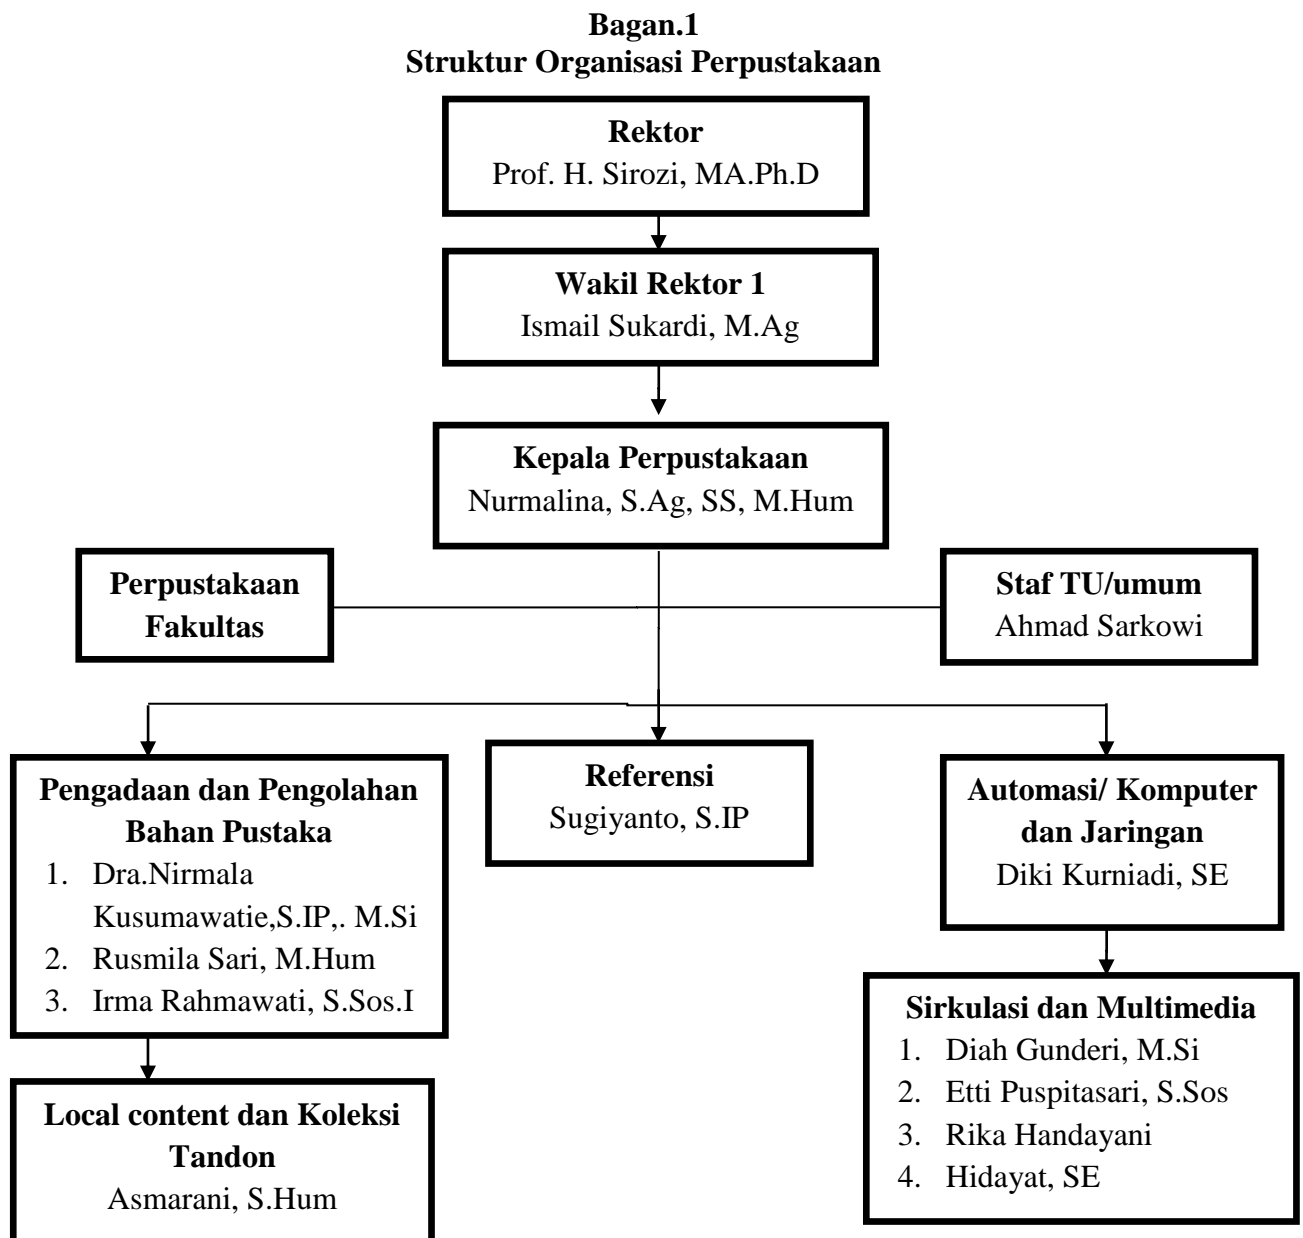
Bagan.1
Struktur Organisasi Perpustakaan

Rektor
Prof. H. Sirozi, MA.Ph.D

Wakil Rektor 1
Ismail Sukardi, M.Ag

Kepala Perpustakaan
Nurmalina, S.Ag, SS, M.Hum

Perpustakaan Fakultas

Staf TU/umum
Ahmad Sarkowi

Pengadaan dan Pengolahan Bahan Pustaka
1. Dra.Nirmala Kusumawatie,S.IP,. M.Si
2. Rusmila Sari, M.Hum
3. Irma Rahmawati, S.Sos.I

Referensi
Sugiyanto, S.IP

Automasi/ Komputer dan Jaringan
Diki Kurniadi, SE

Sirkulasi dan Multimedia
1. Diah Gunderi, M.Si
2. Etti Puspitasari, S.Sos
3. Rika Handayani
4. Hidayat, SE

Local content dan Koleksi Tandon
Asmarani, S.Hum